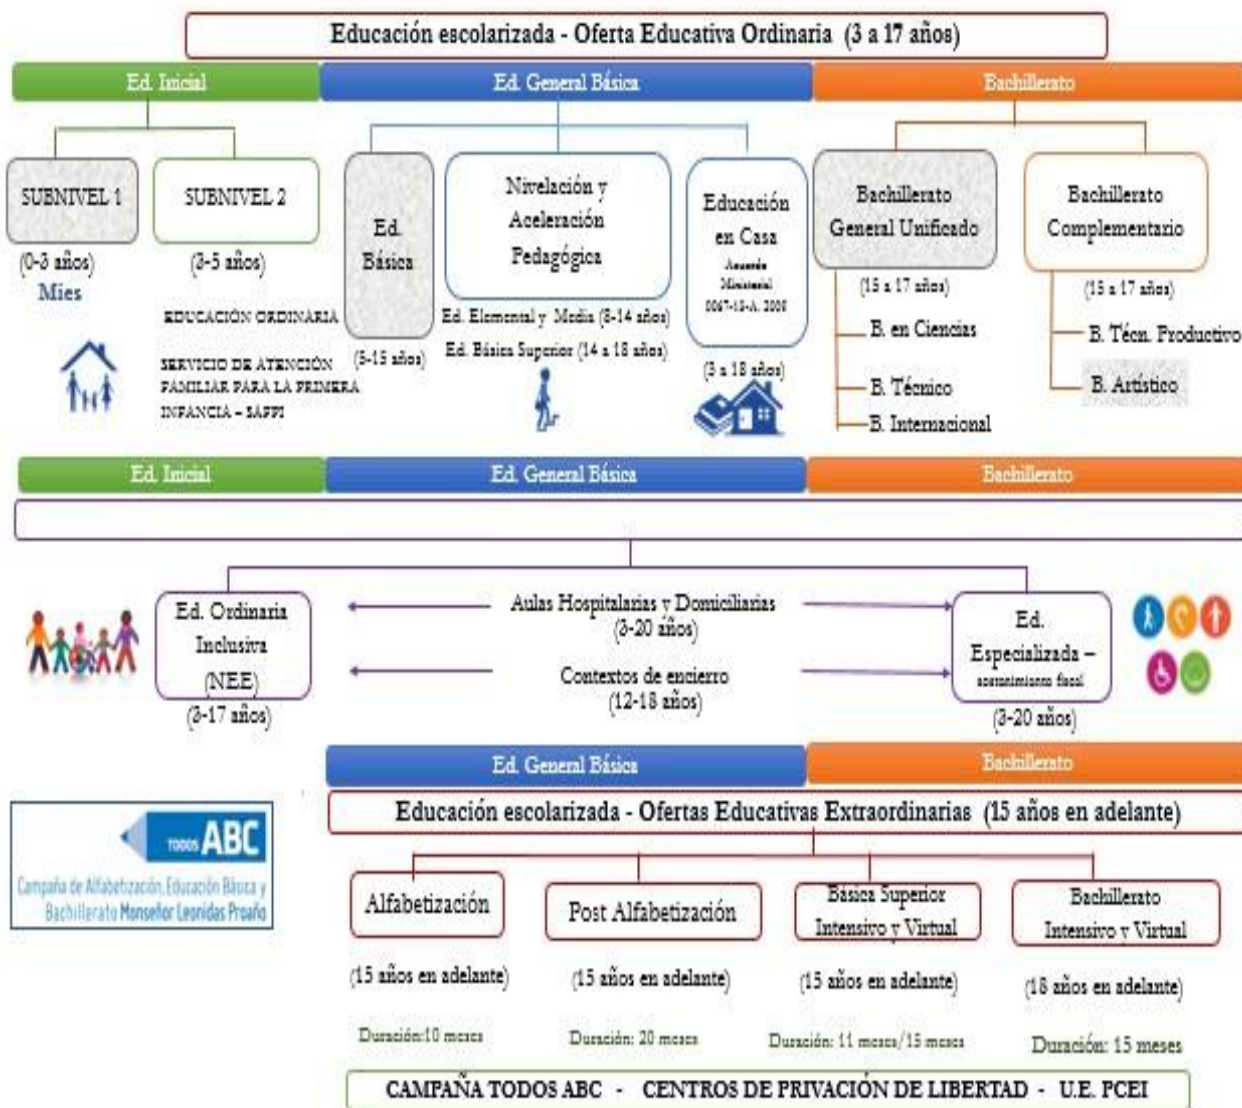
Educación escolarizada - Oferta Educativa Ordinaria (3 a 17 años)

Ed. Inicial

Ed. General Básica

Bachillerato

SUBNIVEL 1

SUBNIVEL 2

(0-3 años)

Mies

(3-5 años)

EDUCACIÓN ORDINARIA

SERVICIO DE ATENCIÓN FAMILIAR PARA LA PRIMERA INFANCIA - SAFPI

Ed. Básica

(5-15 años)

Nivelación y Aceleración Pedagógica

Ed. Elemental y Media (8-14 años)

Ed. Básica Superior (14 a 18 años)

Educación en Casa

Acuerdo Ministerial 0067-13-A. 2008

(3 a 18 años)

Bachillerato General Unificado

(15 a 17 años)

B. en Ciencias

B. Técnico

B. Internacional

Bachillerato Complementario

(15 a 17 años)

B. Técn. Productivo

B. Artístico

Ed. Inicial

Ed. General Básica

Bachillerato

Ed. Ordinaria Inclusiva (NEE)

(3-17 años)

Aulas Hospitalarias y Domiciliarias (3-20 años)

Contextos de encierro (12-18 años)

Ed. Especializada – sostenimiento fiscal

(3-20 años)

Ed. General Básica

Bachillerato

TODOS ABC

Campaña de Alfabetización, Educación Básica y Bachillerato Monseñor Leonidas Proaño

Educación escolarizada - Ofertas Educativas Extraordinarias (15 años en adelante)

Alfabetización

(15 años en adelante)

Duración:10 meses

Post Alfabetización

(15 años en adelante)

Duración: 20 meses

Básica Superior Intensivo y Virtual

(15 años en adelante)

Duración: 11 meses/15 meses

Bachillerato Intensivo y Virtual

(18 años en adelante)

Duración: 15 meses

CAMPAÑA TODOS ABC - CENTROS DE PRIVACIÓN DE LIBERTAD - U.E. PCEI